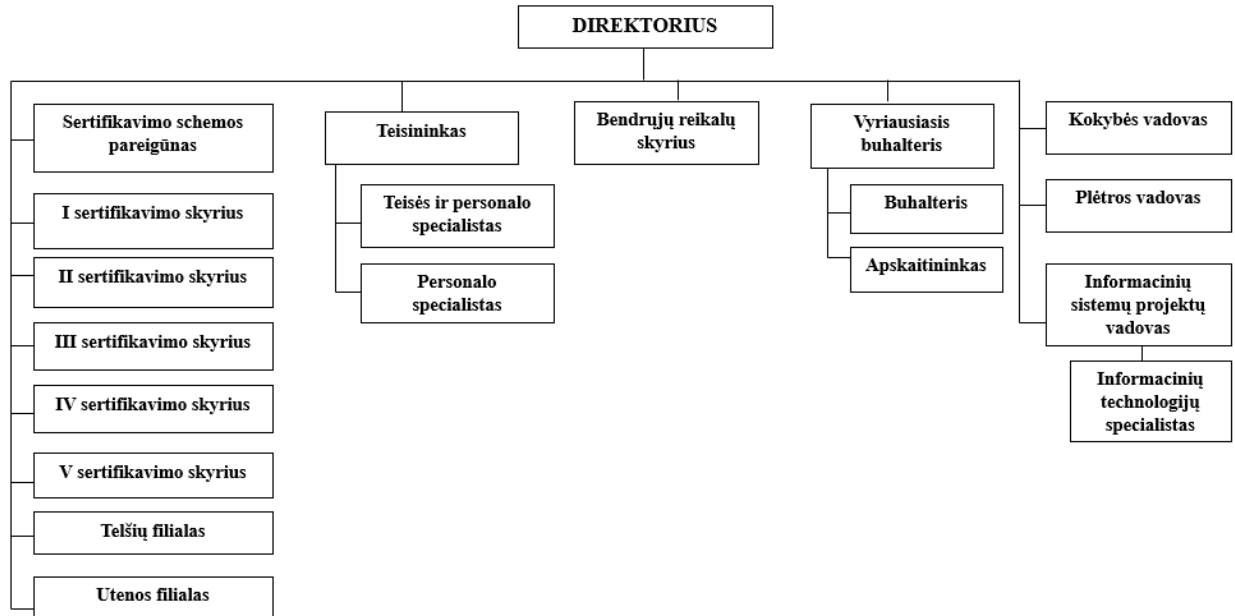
DIREKTORIUS

Sertifikavimo schemos pareigūnas

I sertifikavimo skyrius

II sertifikavimo skyrius

III sertifikavimo skyrius

IV sertifikavimo skyrius

V sertifikavimo skyrius

Telšių filialas

Utenos filialas

Teisininkas

Teisės ir personalo specialistas

Personalo specialistas

Bendrųjų reikalų skyrius

Vyriausiasis buhalteris

Buhalteris

Apskaitininkas

Kokybės vadovas

Plėtros vadovas

Informacinių sistemų projektų vadovas

Informacinių technologijų specialistas